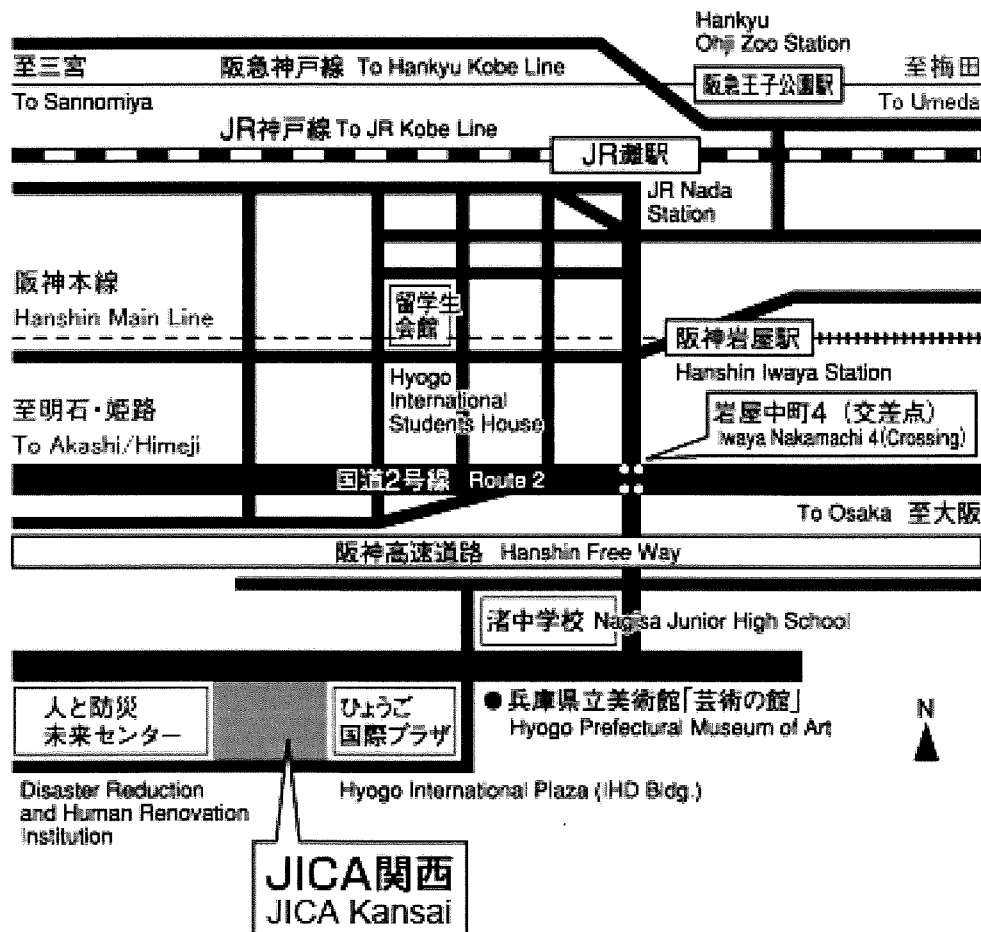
Hankyu Ohji Zoo Station

至三宮

To Sannomiya

阪急神戸線 To Hankyu Kobe Line

阪急王子公園駅

至梅田

To Umeda

JR神戸線 To JR Kobe Line

JR灘駅

JR Nada Station

阪神本線

Hanshin Main Line

留学生会館

阪神岩屋駅

Hanshin Iwaya Station

至明石・姫路

To Akashi/Himeji

Hyogo International Students House

岩屋中町4（交差点）

Iwaya Nakamachi 4(Crossing)

国道2号線 Route 2

To Osaka 至大阪

阪神高速道路 Hanshin Free Way

渚中学校 Nagisa Junior High School

人と防災未来センター

ひょうご国際プラザ

●兵庫県立美術館「芸術の館」

Hyogo Prefectural Museum of Art

N

Disaster Reduction and Human Renovation Institution

Hyogo International Plaza (IHD Bldg.)

JICA関西

JICA Kansai